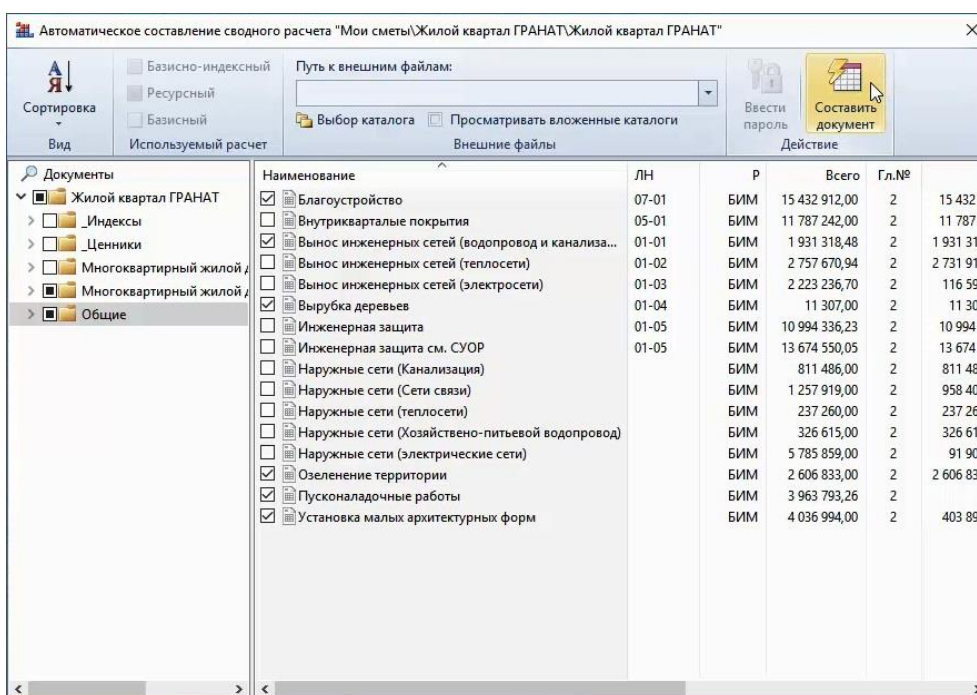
Автоматическое составление сводного расчета "Мои сметы\Жилой квартал ГРАНАТ\Жилой квартал ГРАНАТ"

Сортировка
Вид
Базисно-индексный
Ресурсный
Базисный
Используемый расчет
Путь к внешним файлам:
Выбор каталога
Просматривать вложенные каталоги
Внешние файлы
Ввести пароль
Составить документ
Действие

Документы
Жилой квартал ГРАНАТ
_Индексы
_Ценники
Многоквартирный жилой д
Многоквартирный жилой д
Общие

| Наименование | ЛН | Р | Всего | Гл.№ | |
|---|---|---|---|---|---|
| Благоустройство | 07-01 | БИМ | 15 432 912,00 | 2 | 15 432 |
| Внутриквартальные покрытия | 05-01 | БИМ | 11 787 242,00 | 2 | 11 787 |
| Вынос инженерных сетей (водопровод и канализа... | 01-01 | БИМ | 1 931 318,48 | 2 | 1 931 31 |
| Вынос инженерных сетей (теплосети) | 01-02 | БИМ | 2 757 670,94 | 2 | 2 731 91 |
| Вынос инженерных сетей (электросети) | 01-03 | БИМ | 2 223 236,70 | 2 | 116 59 |
| Вырубка деревьев | 01-04 | БИМ | 11 307,00 | 2 | 11 30 |
| Инженерная защита | 01-05 | БИМ | 10 994 336,23 | 2 | 10 994 |
| Инженерная защита см. СУОР | 01-05 | БИМ | 13 674 550,05 | 2 | 13 674 |
| Наружные сети (Канализация) | | БИМ | 811 486,00 | 2 | 811 48 |
| Наружные сети (Сети связи) | | БИМ | 1 257 919,00 | 2 | 958 40 |
| Наружные сети (теплосети) | | БИМ | 237 260,00 | 2 | 237 26 |
| Наружные сети (Хозяйствено-питьевой водопровод) | | БИМ | 326 615,00 | 2 | 326 61 |
| Наружные сети (электрические сети) | | БИМ | 5 785 859,00 | 2 | 91 90 |
| Озеленение территории | | БИМ | 2 606 833,00 | 2 | 2 606 83 |
| Пусконаладочные работы | | БИМ | 3 963 793,26 | 2 | |
| Установка малых архитектурных форм | | БИМ | 4 036 994,00 | 2 | 403 89 |